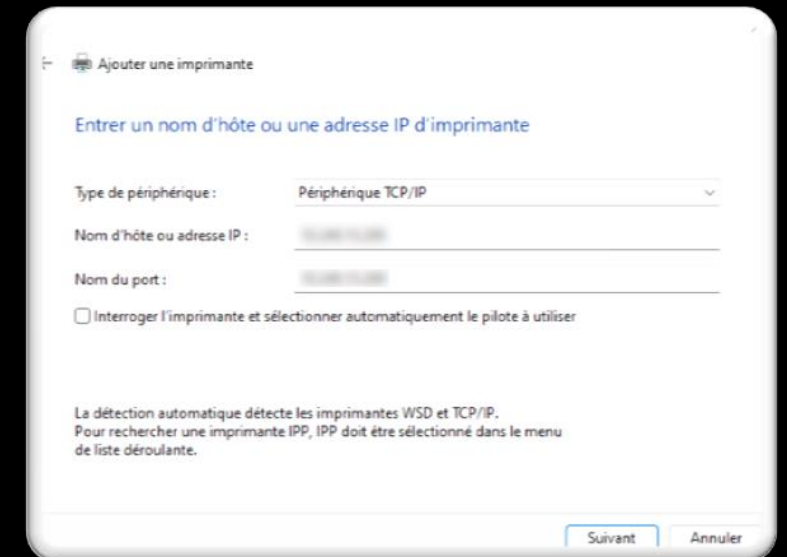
Ajouter une imprimante

Entrer un nom d'hôte ou une adresse IP d'imprimante

Type de périphérique : Périphérique TCP/IP

Nom d'hôte ou adresse IP : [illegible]

Nom du port : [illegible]

Interroger l'imprimante et sélectionner automatiquement le pilote à utiliser

La détection automatique détecte les imprimantes WSD et TCP/IP. Pour rechercher une imprimante IPP, IPP doit être sélectionné dans le menu de liste déroulante.

Suivant Annuler